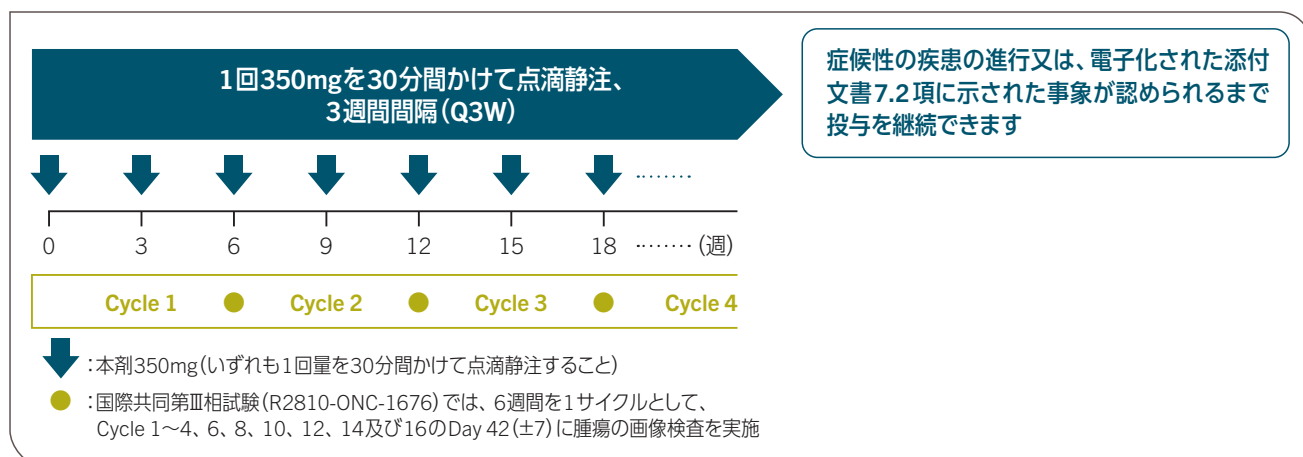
1回350mgを30分間かけて点滴静注、
3週間間隔（Q3W）

症候性の疾患の進行又は、電子化された添付文書7.2項に示された事象が認められるまで投与を継続できます

……

0 3 6 9 12 15 18 ……（週）

Cycle 1 Cycle 2 Cycle 3 Cycle 4

：本剤350mg（いずれも1回量を30分間かけて点滴静注すること）

：国際共同第Ⅲ相試験（R2810-ONC-1676）では、6週間を1サイクルとして、Cycle 1～4、6、8、10、12、14及び16のDay 42（±7）に腫瘍の画像検査を実施